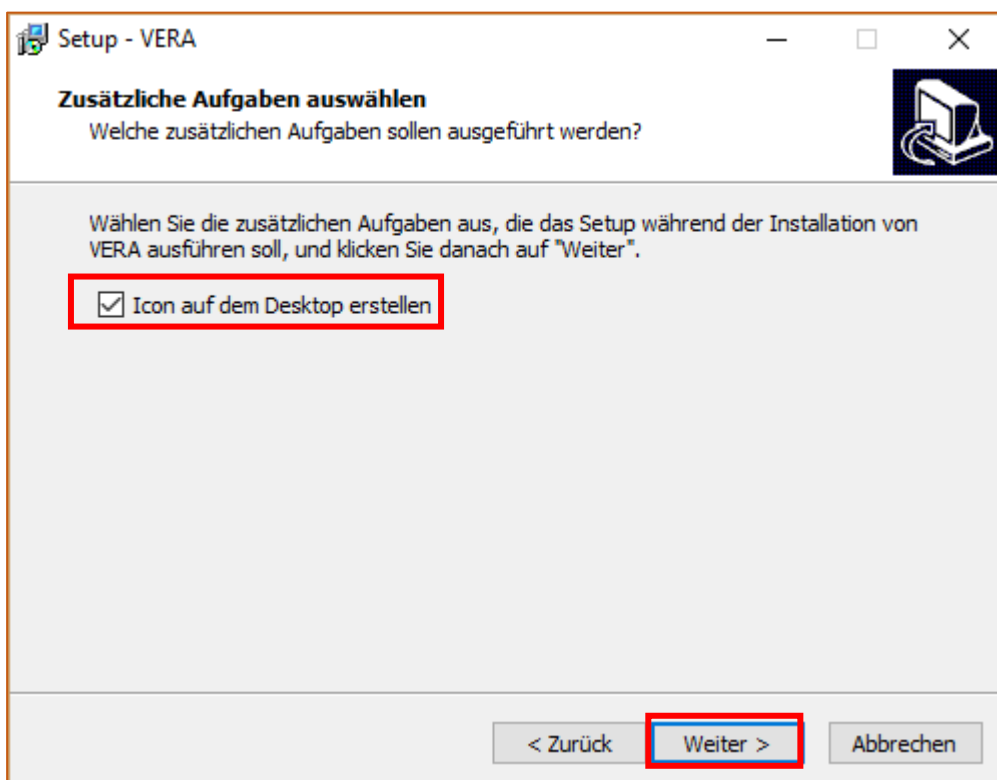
Setup - VERA

Zusätzliche Aufgaben auswählen
Welche zusätzlichen Aufgaben sollen ausgeführt werden?

Wählen Sie die zusätzlichen Aufgaben aus, die das Setup während der Installation von VERA ausführen soll, und klicken Sie danach auf "Weiter".

☑ Icon auf dem Desktop erstellen

< Zurück
Weiter >
Abbrechen